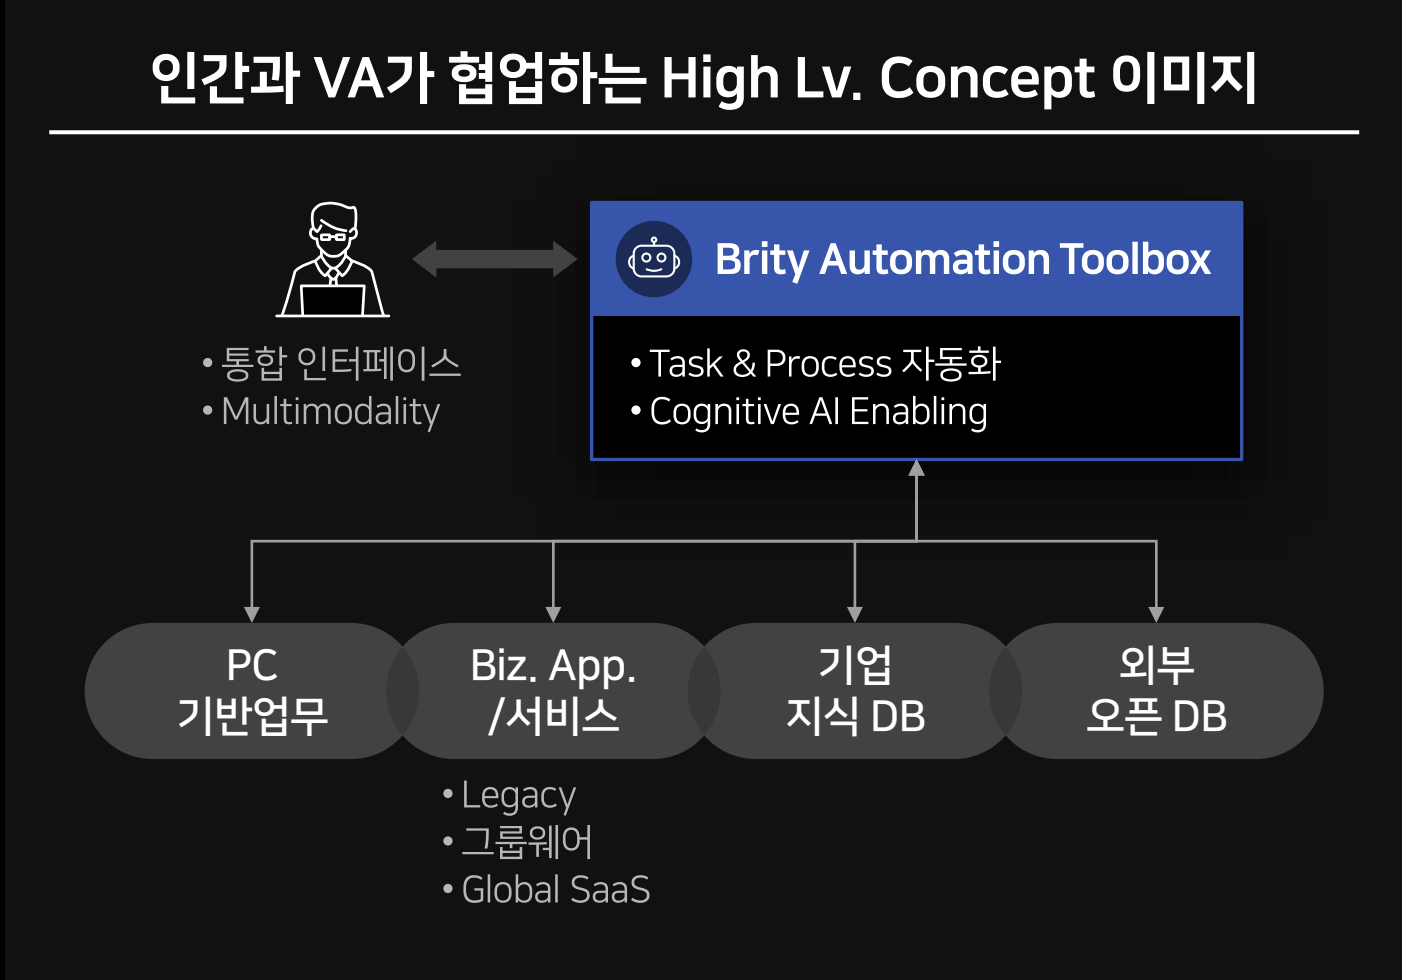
인간과 VA가 협업하는 High Lv. Concept 이미지

• 통합 인터페이스
• Multimodality

Brity Automation Toolbox

• Task & Process 자동화
• Cognitive AI Enabling

PC
기반업무

Biz. App.
/서비스

기업
지식 DB

외부
오픈 DB

• Legacy
• 그룹웨어
• Global SaaS